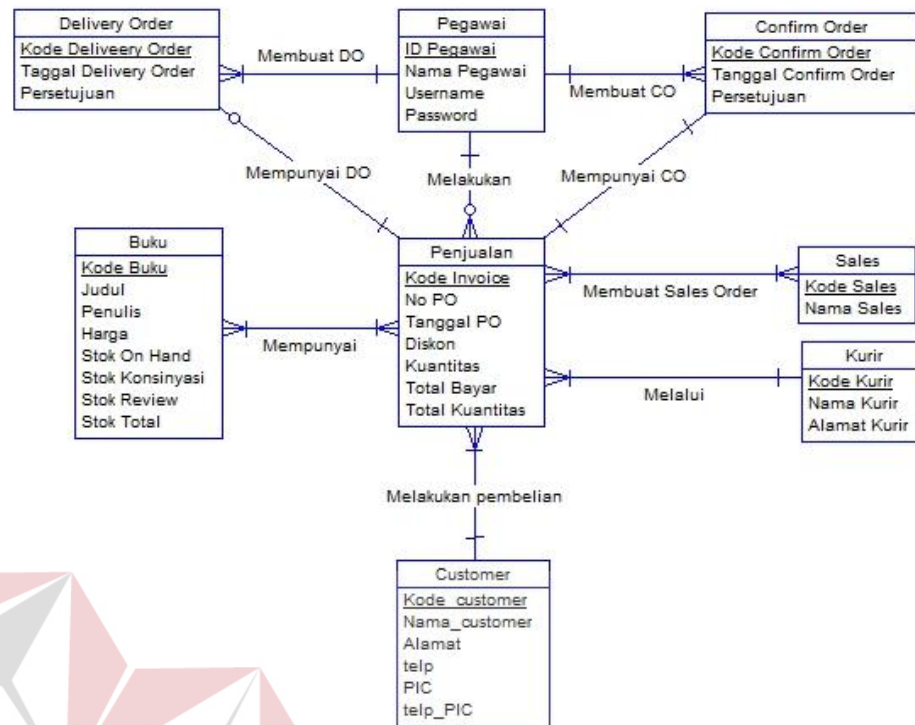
Delivery Order
Kode Deliveery Order
Taggal Delivery Order
Persetujuan

Membuat DO

Pegawai
ID Pegawai
Nama Pegawai
Username
Password

Membuat CO

Confirm Order
Kode Confirm Order
Tanggal Confirm Order
Persetujuan

Mempunyai DO

Melakukan

Mempunyai CO

Buku
Kode Buku
Judul
Penulis
Harga
Stok On Hand
Stok Konsinyasi
Stok Review
Stok Total

Mempunyai

Penjualan
Kode Invoice
No PO
Tanggal PO
Diskon
Kuantitas
Total Bayar
Total Kuantitas

Membuat Sales Order

Sales
Kode Sales
Nama Sales

Melalui

Kurir
Kode Kurir
Nama Kurir
Alamat Kurir

Melakukan pembelian

Customer
Kode_customer
Nama_customer
Alamat
telp
PIC
telp_PIC